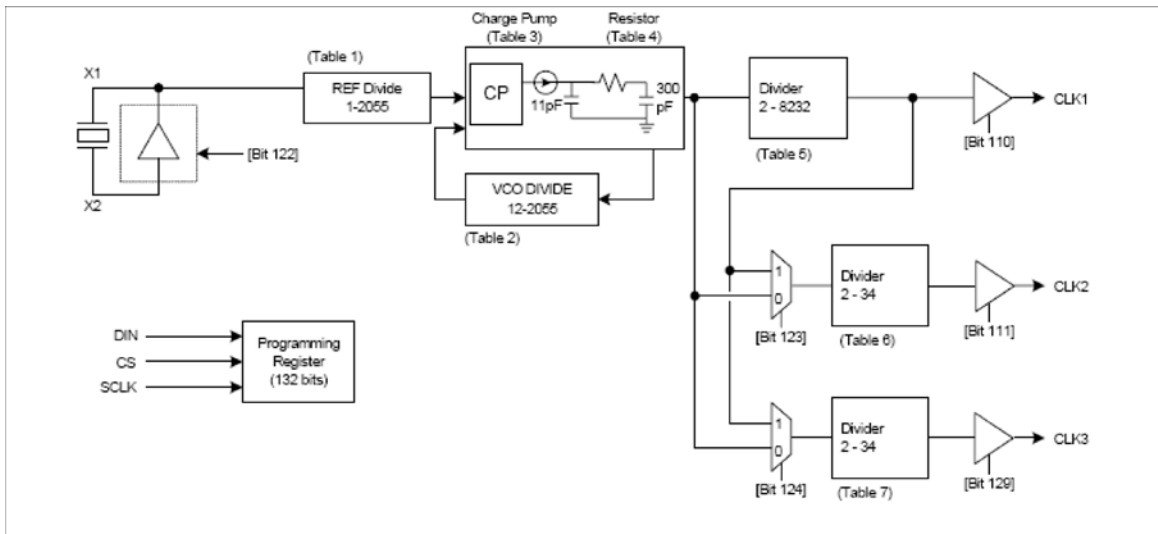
Charge Pump (Table 3)

Resistor (Table 4)

(Table 1)

X1

REF Divide 1-2055

CP

11pF

300 pF

Divider 2 - 8232

CLK1

[Bit 122]

(Table 5)

[Bit 110]

X2

VCO DIVIDE 12-2055

(Table 2)

1

0

Divider 2 - 34

CLK2

[Bit 123]

(Table 6)

[Bit 111]

DIN

CS

SCLK

Programming Register (132 bits)

1

0

Divider 2 - 34

CLK3

[Bit 124]

(Table 7)

[Bit 129]